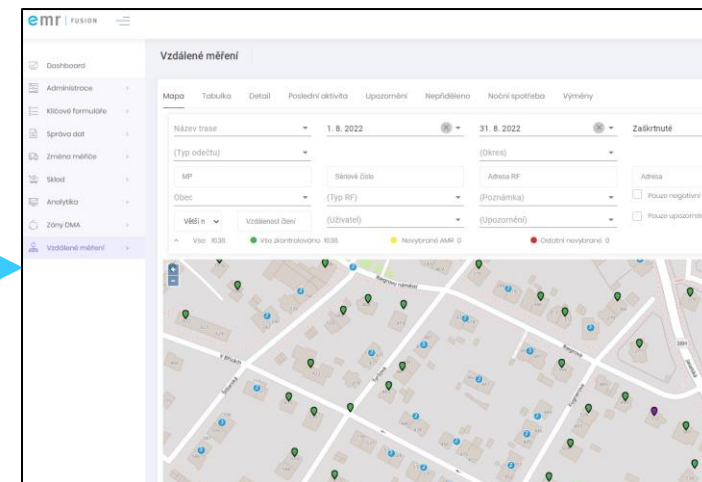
emr | FUSION

Dashboard
Administrace
Klíčové formuláře
Správa dat
Změna měřiče
Sklad
Analytika
Zóny DMA
Vzdálené měření

Vzdálené měření

Mapa Tabulka Detail Poslední aktivita Upozornění Nepřiděleno Noční spotřeba Výměny

Název trase
1. 8. 2022
31. 8. 2022
Zaškrtnuté
(Typ odečtu)
(Okres)
MP
Sériové číslo
Adresa RF
Adresa
Pouze negativní
Obec
(Typ RF)
(Poznámka)
Pouze upozornění
Větší n
Vzdálenost čtení
(Uživatel)
(Upozornění)

Vše 1038
Vše zkontrolováno 1038
Nevybrané AMR 0
Odlatní nevybrané 0

+
-